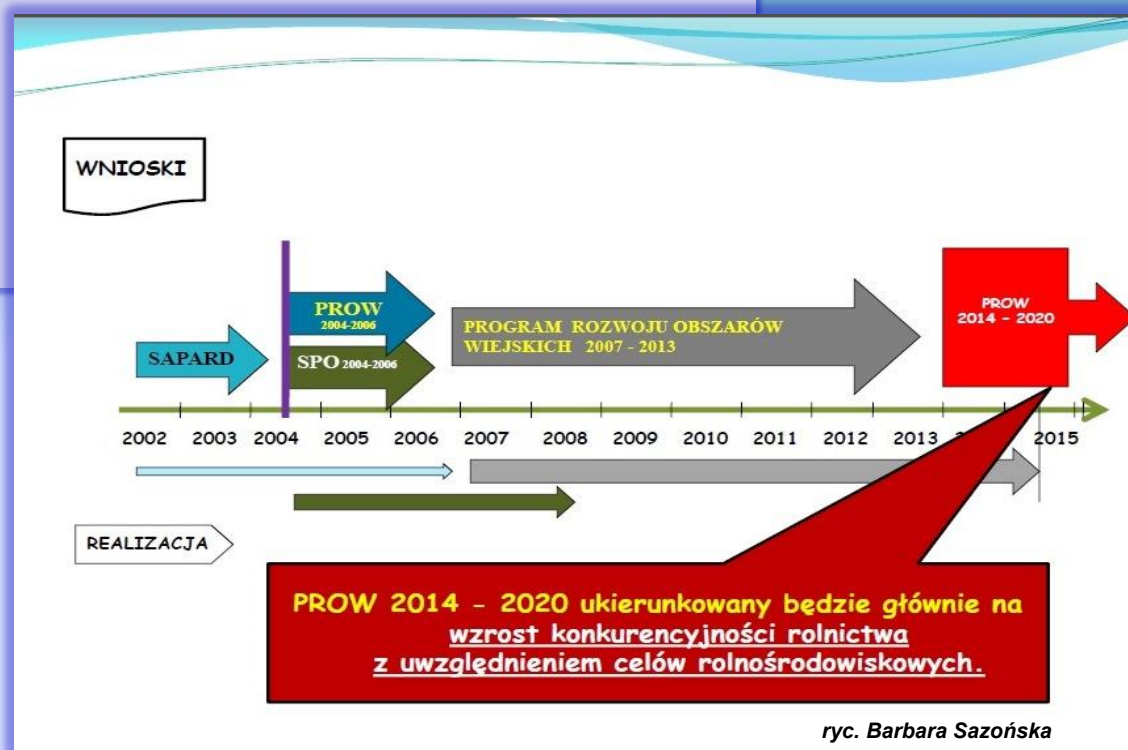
WNIOSKI

SAPARD

PROW 2004-2006

SPO 2004-2006

PROGRAM ROZWOJU OBSZARÓW WIEJSKICH 2007 - 2013

PROW 2014 – 2020

2002 2003 2004 2005 2006 2007 2008 2009 2010 2011 2012 2013 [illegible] 2015

REALIZACJA

PROW 2014 – 2020 ukierunkowany będzie głównie na wzrost konkurencyjności rolnictwa z uwzględnieniem celów rolnośrodowiskowych.

ryc. Barbara Sazońska